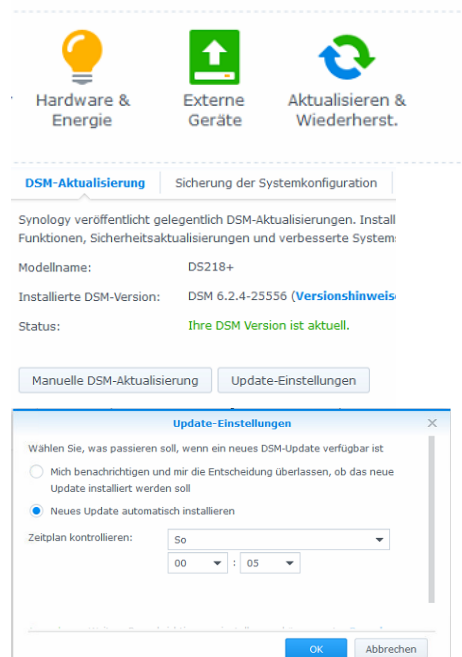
Hardware & Energie

Externe Geräte

Aktualisieren & Wiederherst.

DSM-Aktualisierung | Sicherung der Systemkonfiguration

Synology veröffentlicht gelegentlich DSM-Aktualisierungen. Install Funktionen, Sicherheitsaktualisierungen und verbesserte System

Modellname: DS218+

Installierte DSM-Version: DSM 6.2.4-25556 (Versionshinweis

Status: Ihre DSM Version ist aktuell.

Manuelle DSM-Aktualisierung | Update-Einstellungen

Update-Einstellungen

Wählen Sie, was passieren soll, wenn ein neues DSM-Update verfügbar ist

Mich benachrichtigen und mir die Entscheidung überlassen, ob das neue Update installiert werden soll

Neues Update automatisch installieren

Zeitplan kontrollieren: So

00 : 05

OK | Abbrechen